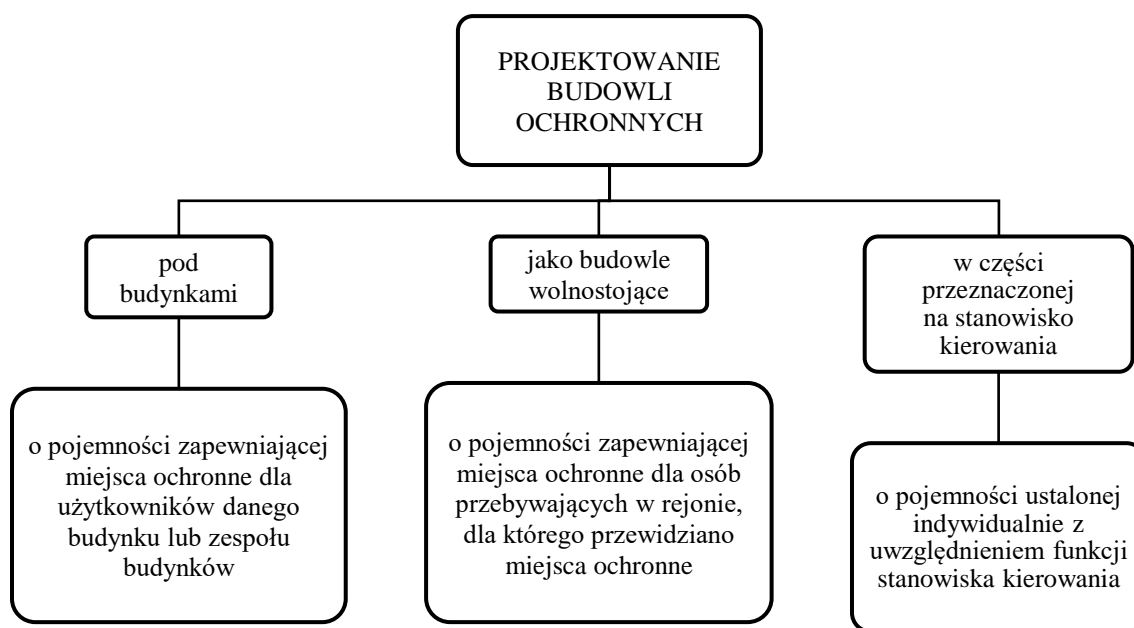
PROJEKTOWANIE BUDOWLI OCHRONNYCH

pod budynkami

jako budowle wolnostojące

w części przeznaczonej na stanowisko kierowania

o pojemności zapewniającej miejsca ochronne dla użytkowników danego budynku lub zespołu budynków

o pojemności zapewniającej miejsca ochronne dla osób przebywających w rejonie, dla którego przewidziano miejsca ochronne

o pojemności ustalonej indywidualnie z uwzględnieniem funkcji stanowiska kierowania